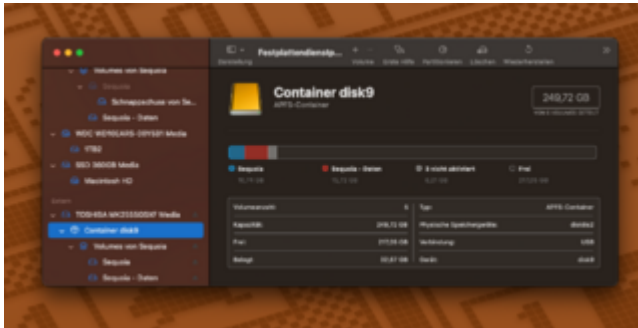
Darstellung

Festplattendienstp...

Volume

Erste Hilfe

Partitionieren

Löschen

Wiederherstellen

Volumes von Sequoia

Sequoia

Schnappschuss von Se...

Sequoia - Daten

WDC WD10EARS-00Y5B1 Media

YTB2

SSD 360GB Media

Macintosh HD

Extern

TOSHIBA MK2555GSXF Media

Container disk9

Volumes von Sequoia

Sequoia

Sequoia - Daten

Container disk9

APFS-Container

249,72 GB

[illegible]

Sequoia

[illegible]

Sequoia - Daten

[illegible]

3 nicht aktiviert

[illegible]

Frei

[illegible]

| | |
|---|---|
| Volumeanzahl: | 5 |
| Kapazität: | 249,72 GB |
| Frei: | 217,05 GB |
| Belegt: | 32,67 GB |

| | |
|---|---|
| Typ: | APFS-Container |
| Physische Speichergeräte: | disk8s2 |
| Verbindung: | USB |
| Gerät: | disk9 |